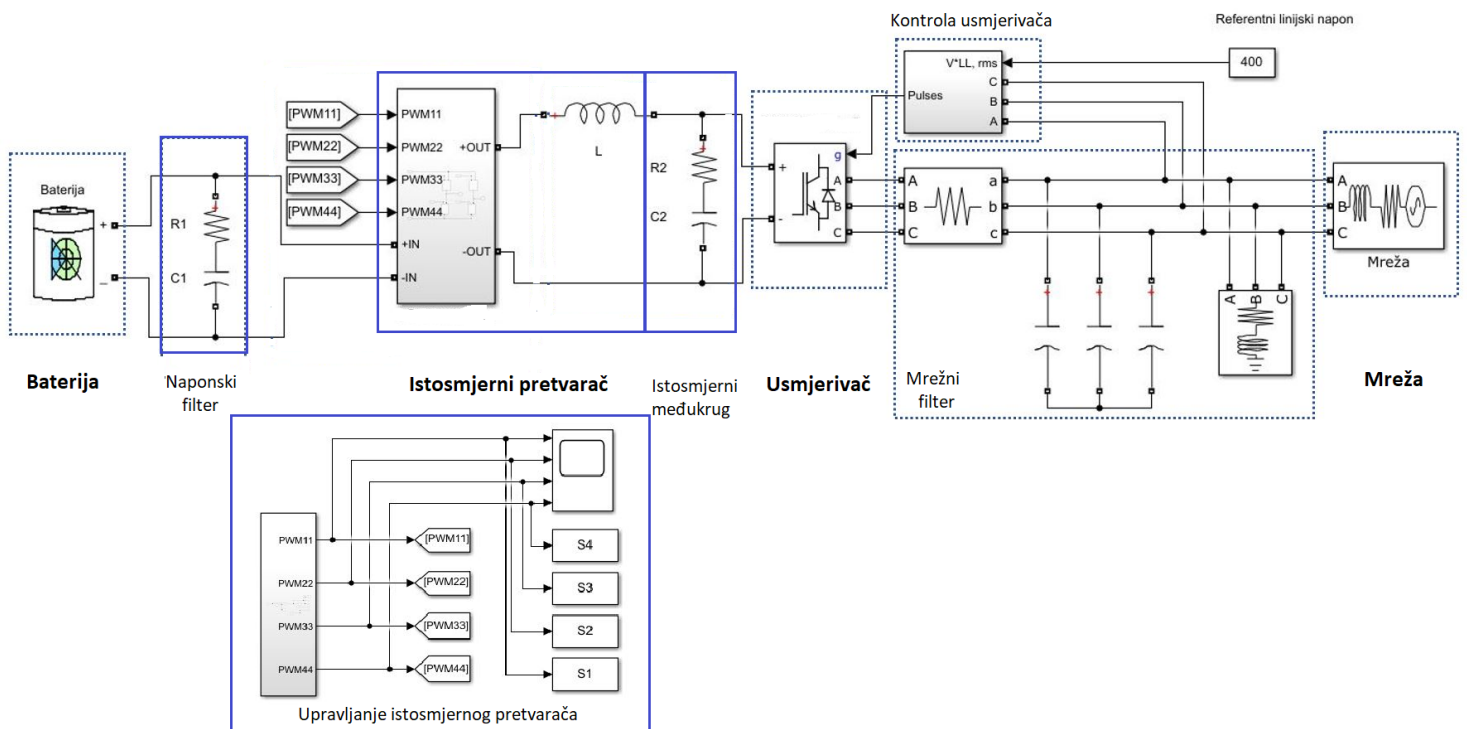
Kontrola usmjerivača

Referentni linijski napon

400

V*LL, rms
C
B
A
Pulses

Baterija
+
_

R1
C1

[PWM11]
[PWM22]
[PWM33]
[PWM44]

PWM11
PWM22
PWM33
PWM44
+IN
-IN
+OUT
-OUT

L

R2
C2

g
+
-
A
B
C

A
B
C
a
b
c

A
B
C

A
B
C

Mreža

Baterija

Naponski filter

Istosmjerni pretvarač

Istosmjerni međukrug

Usmjerivač

Mrežni filter

Mreža

PWM11
PWM22
PWM33
PWM44

[PWM11]
[PWM22]
[PWM33]
[PWM44]

S4
S3
S2
S1

Upravljanje istosmjernog pretvarača